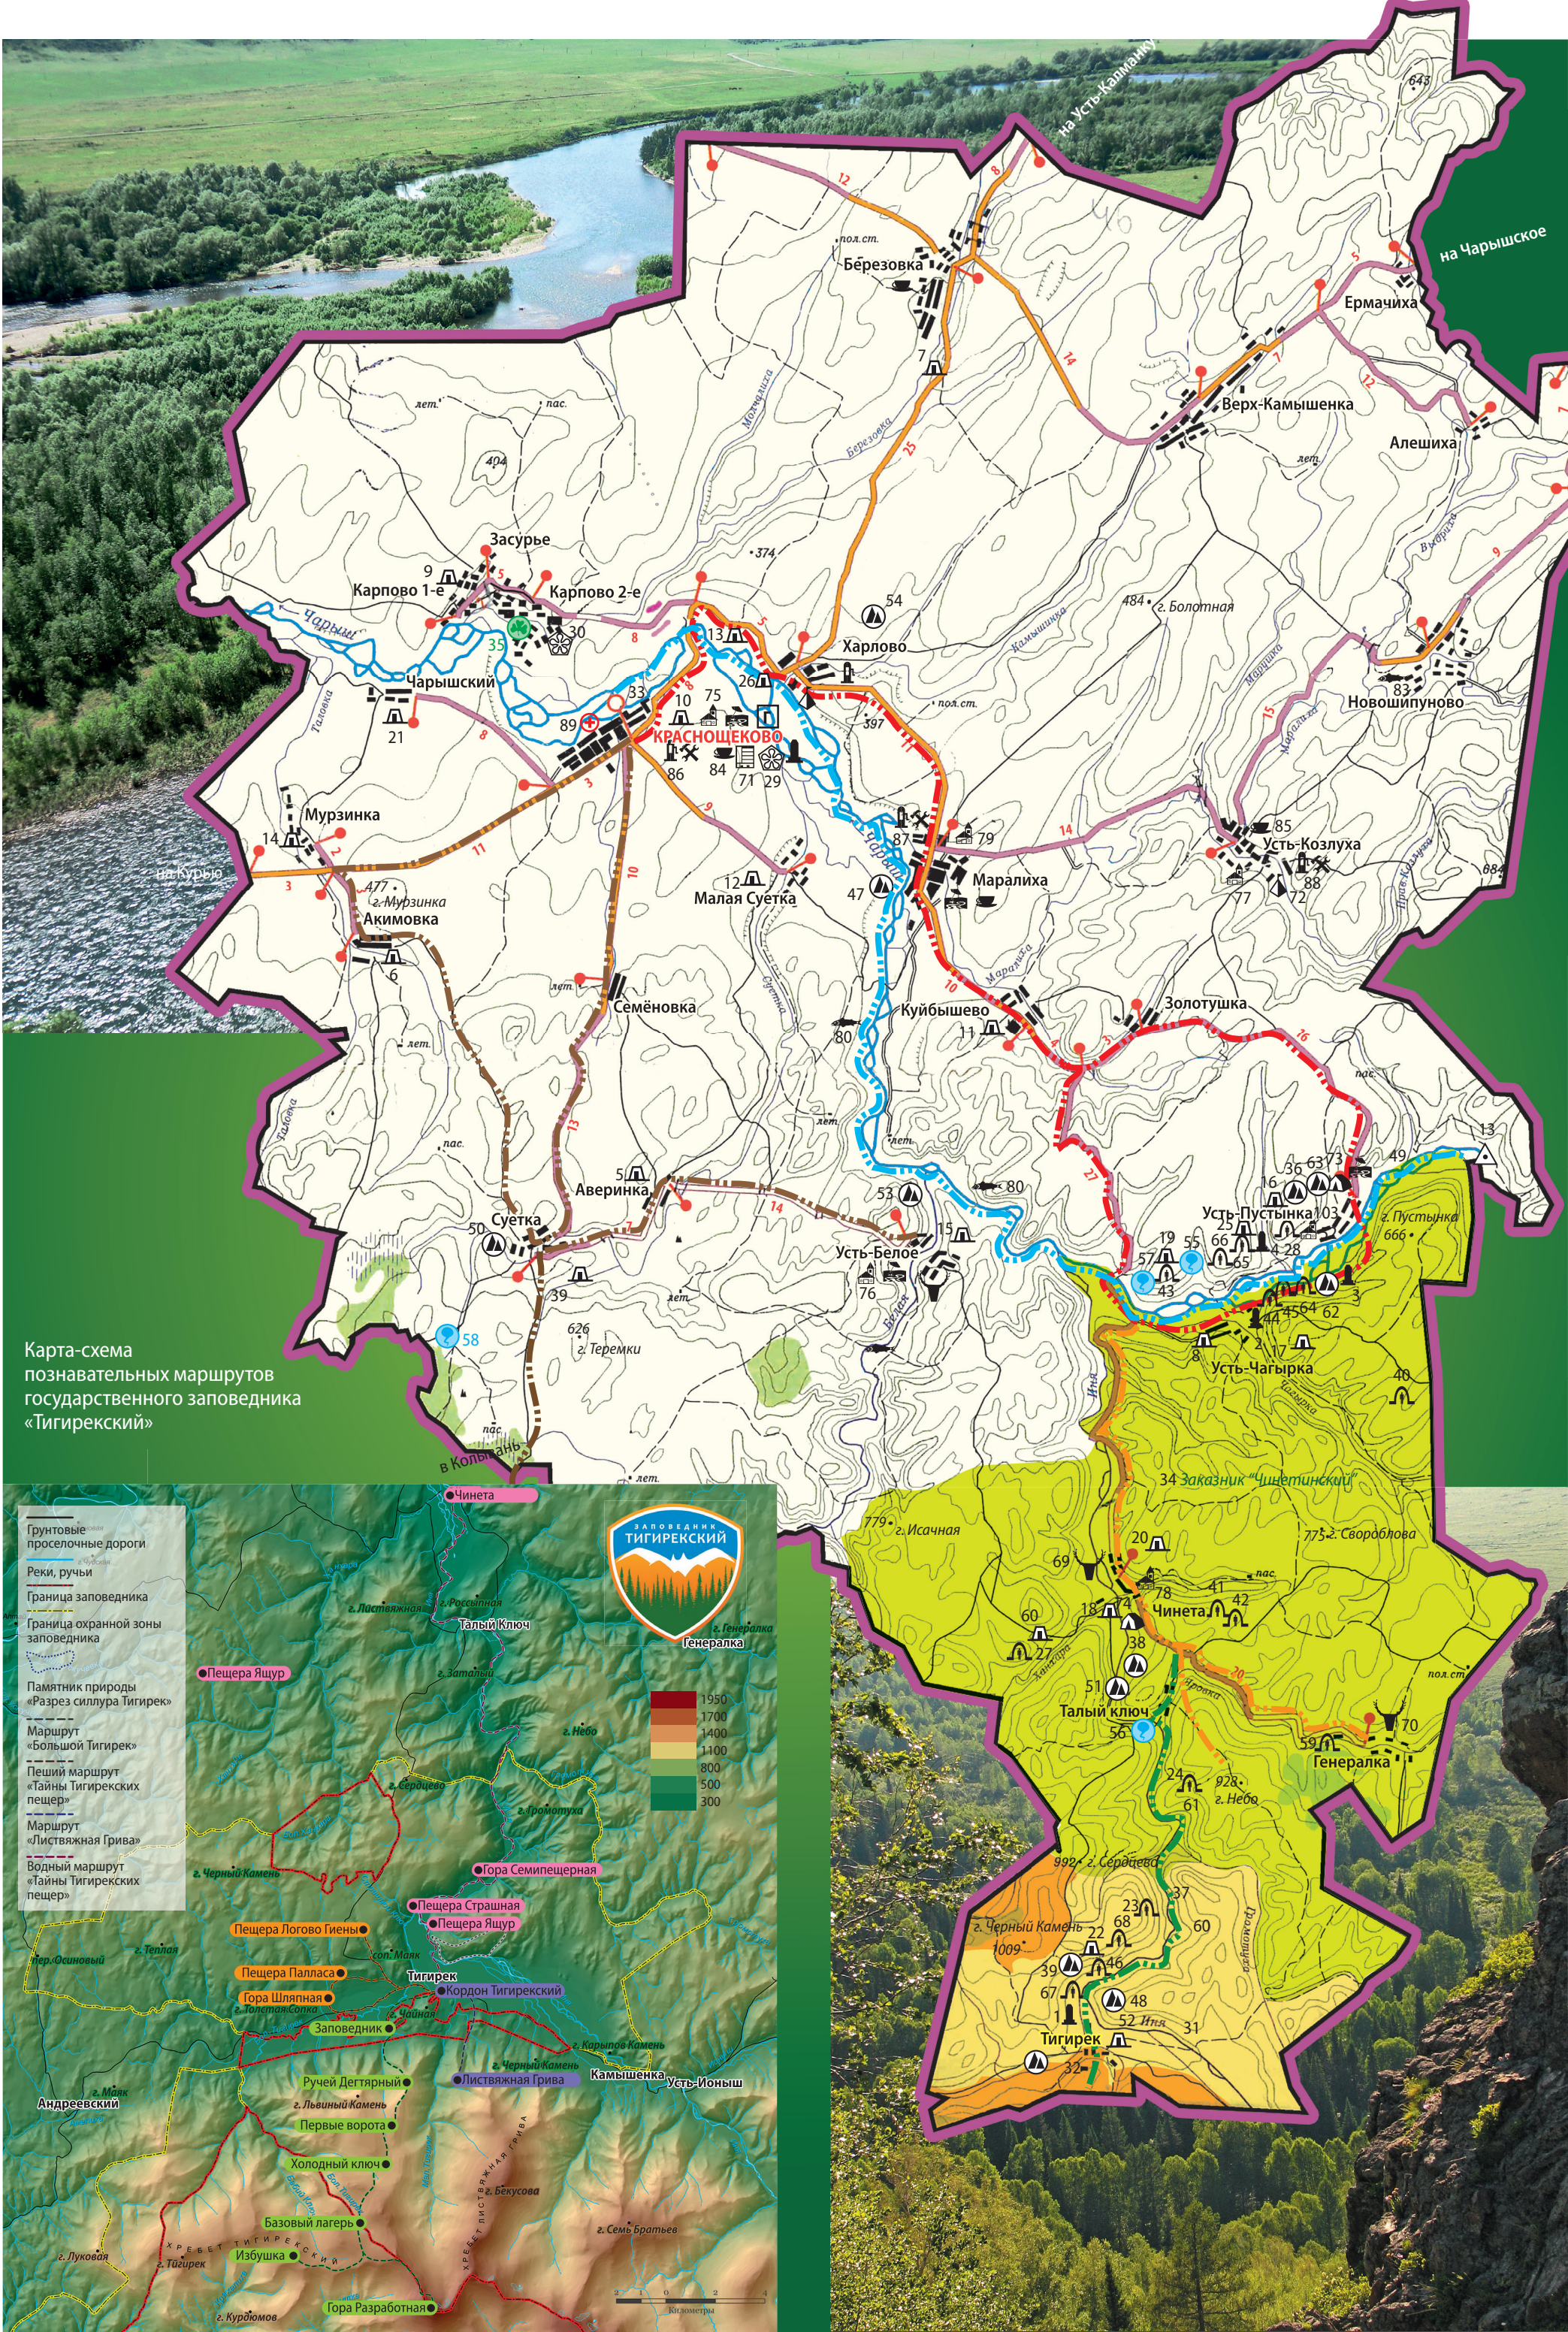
на Усть-Калманку
на Чарышское
Берёзовка
пол. ст.
Ермачиха
Верх-Камышенка
Алешиха
Засурье
Карпово 1-е
Карпово 2-е
Харлово
Чарышский
Новошипуново
КРАСНОЩЕКОВО
Мурзинка
Акимовка
Малая Суетка
Маралиха
Усть-Козлуха
Семёновка
Куйбышево
Золотушка
Аверинка
Суетка
Усть-Белое
Усть-Пустынка
Усть-Чагырка
на Курью
в Колывань
г. Теремки
г. Болотная
г. Мурзинка
г. Пустынка
Заказник "Чинетинский"
г. Исачная
г. Свороблова
Чинета
Тальй ключ
Генералка
г. Небо
г. Серденево
г. Черный Камень
Тигирек

Карта-схема познавательных маршрутов государственного заповедника «Тигирекский»

Грунтовые проселочные дороги
Реки, ручьи
Граница заповедника
Граница охранной зоны заповедника
Памятник природы «Разрез силлура Тигирек»
Маршрут «Большой Тигирек»
Пеший маршрут «Тайны Тигирекских пещер»
Маршрут «Лиственяжная Грива»
Водный маршрут «Тайны Тигирекских пещер»

ЗАПОВЕДНИК ТИГИРЕКСКИЙ

1950
1700
1400
1100
800
500
300

Чинета
Тальй Ключ
Генералка
Пещера Ящур
Гора Семипещерная
Пещера Страшная
Пещера Ящур
Пещера Логово Гиены
Пещера Палласа
Гора Шляпная
Тигирек
Кордон Тигирекский
Заповедник
Ручей Дегтярный
Лиственяжная Грива
Камышенка
Усть-Ионыш
Андреевский
Первые ворота
Холодный ключ
Базовый лагерь
Избушка
Гора Разработная